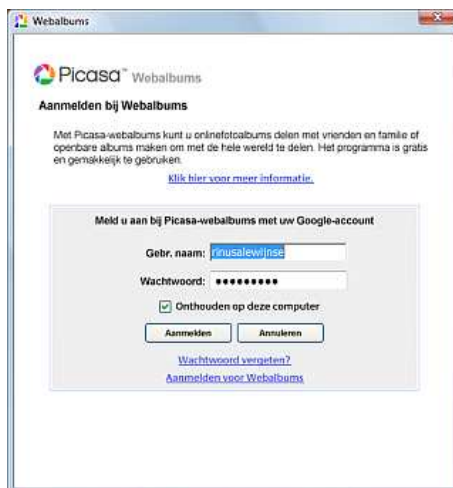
Webalbums

Picasa™ Webalbums

Aanmelden bij Webalbums

Met Picasa-webalbums kunt u onlinefotoalbums delen met vrienden en familie of openbare albums maken om met de hele wereld te delen. Het programma is gratis en gemakkelijk te gebruiken.

Klik hier voor meer informatie.

Meld u aan bij Picasa-webalbums met uw Google-account

Gebr. naam: rinusalewijnse

Wachtwoord: •••••••••

Onthouden op deze computer

Aanmelden

Annuleren

Wachtwoord vergeten?

Aanmelden voor Webalbums